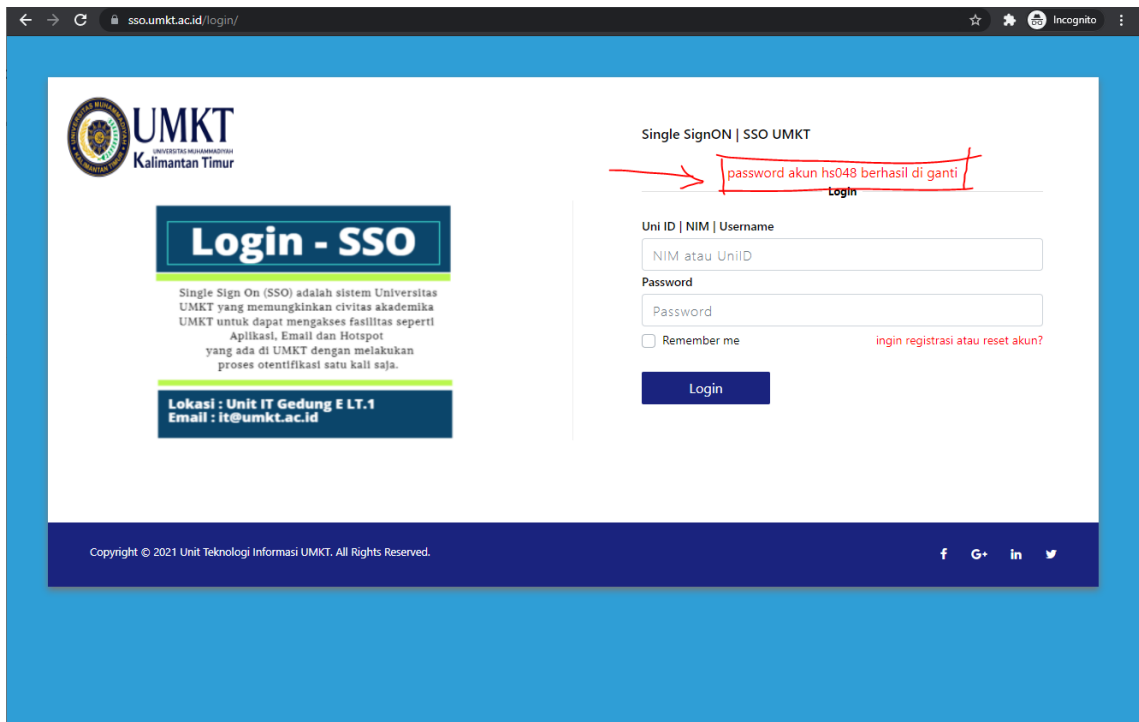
sso.umkt.ac.id/login/

Incognito

UMKT
UNIVERSITAS MUHAMMADIYAH
Kalimantan Timur

Login - SSO

Single Sign On (SSO) adalah sistem Universitas UMKT yang memungkinkan civitas akademika UMKT untuk dapat mengakses fasilitas seperti Aplikasi, Email dan Hotspot yang ada di UMKT dengan melakukan proses otentifikasi satu kali saja.

Lokasi : Unit IT Gedung E LT.1
Email : it@umkt.ac.id

Single SignON | SSO UMKT

password akun hs048 berhasil di ganti

Login

Uni ID | NIM | Username

NIM atau UniID

Password

Password

Remember me

ingin registrasi atau reset akun?

Login

Copyright © 2021 Unit Teknologi Informasi UMKT. All Rights Reserved.

f G+ in